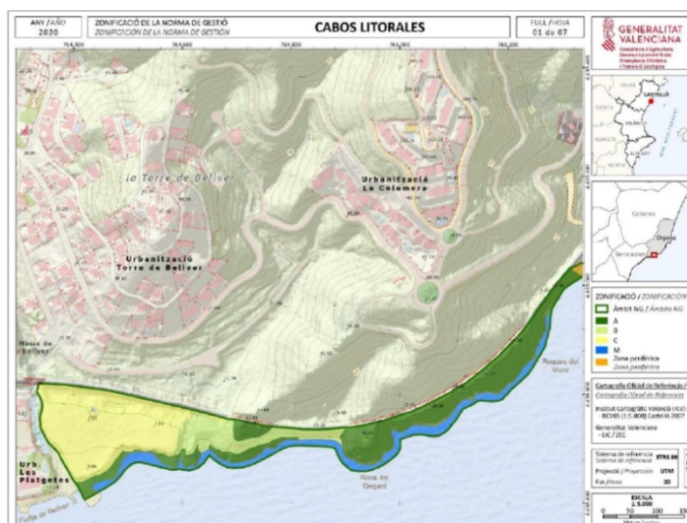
ANY / AÑO
2020

ZONIFICACIÓ DE LA NORMA DE GESTIÓ
ZONIFICACIÓN DE LA NORMA DE GESTIÓN

CABOS LITORALES

FULL / HOJA
01 de 07

GENERALITAT VALENCIANA

La Torre de Beliver

Urbanització La Colomera

Urbanització Torre de Beliver

Roques del Moro

Urb. Les Platgetes

Racó de Beliver

CASTELLÓ

ZONIFICACIÓ / ZONIFICACIÓN

Àmbit NG / Ámbito NG
A
B
C
M
Zona perifèrica
Zona periférica

Cartografia Oficial de Referència / Cartografía Oficial de Referencia

Institut Cartogràfic Valencià (ICV) BCV05 (1:5.000) Castelló 2017

Generalitat Valenciana - LIC / ZEC

Sistema de referència / Sistema de referencia ETRS 89
Projecció / Proyección UTM
Fus / Huso 30

ESCALA
1:5.000